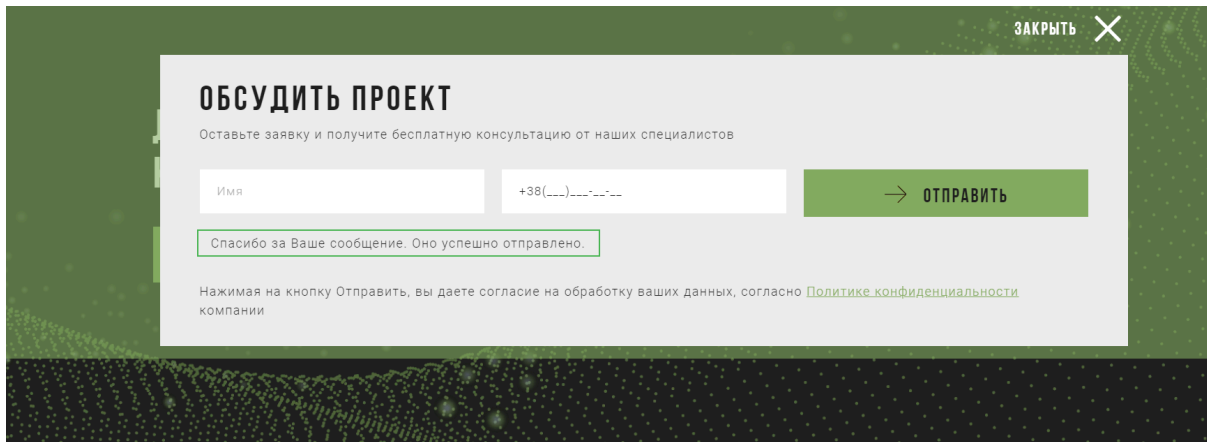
ЗАКРЫТЬ

ОБСУДИТЬ ПРОЕКТ

Оставьте заявку и получите бесплатную консультацию от наших специалистов

Имя

+38(___)___-__-__

ОТПРАВИТЬ

Спасибо за Ваше сообщение. Оно успешно отправлено.

Нажимая на кнопку Отправить, вы даете согласие на обработку ваших данных, согласно Политике конфиденциальности компании